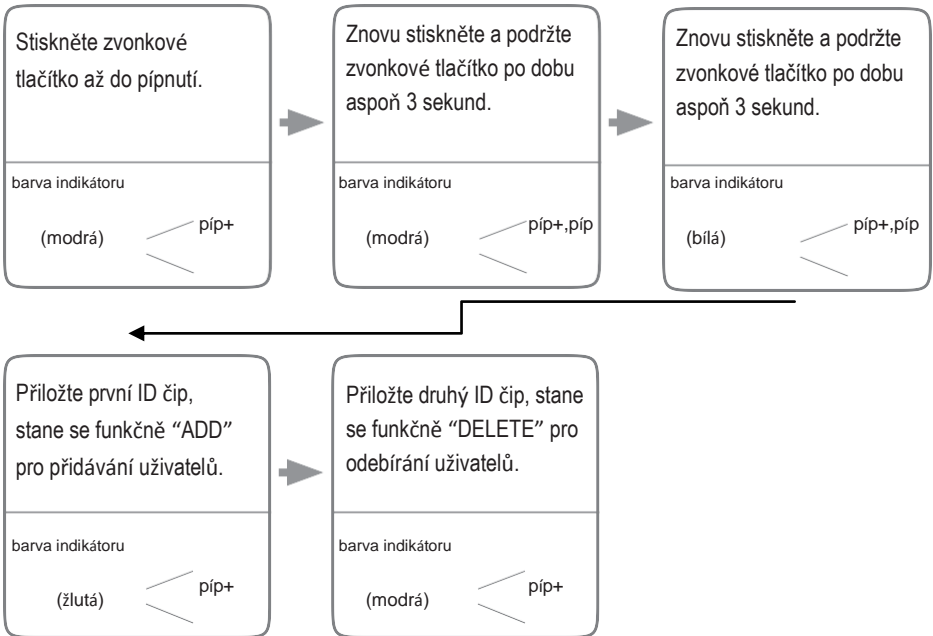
Stiskněte zvonkové tlačítko až do pípnutí.

barva indikátoru

(modrá)

píp+

Znovu stiskněte a podržte zvonkové tlačítko po dobu aspoň 3 sekund.

barva indikátoru

(modrá)

píp+,píp

Znovu stiskněte a podržte zvonkové tlačítko po dobu aspoň 3 sekund.

barva indikátoru

(bílá)

píp+,píp

Přiložte první ID čip, stane se funkčně “ADD” pro přidávání uživatelů.

barva indikátoru

(žlutá)

píp+

Přiložte druhý ID čip, stane se funkčně “DELETE” pro odebírání uživatelů.

barva indikátoru

(modrá)

píp+